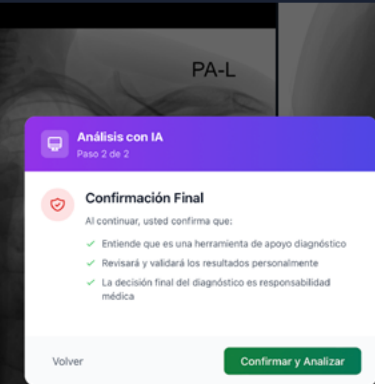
PA-L

Análisis con IA
Paso 2 de 2

Confirmación Final

Al continuar, usted confirma que:

✓ Entiende que es una herramienta de apoyo diagnóstico

✓ Revisará y validará los resultados personalmente

✓ La decisión final del diagnóstico es responsabilidad médica

Volver

Confirmar y Analizar